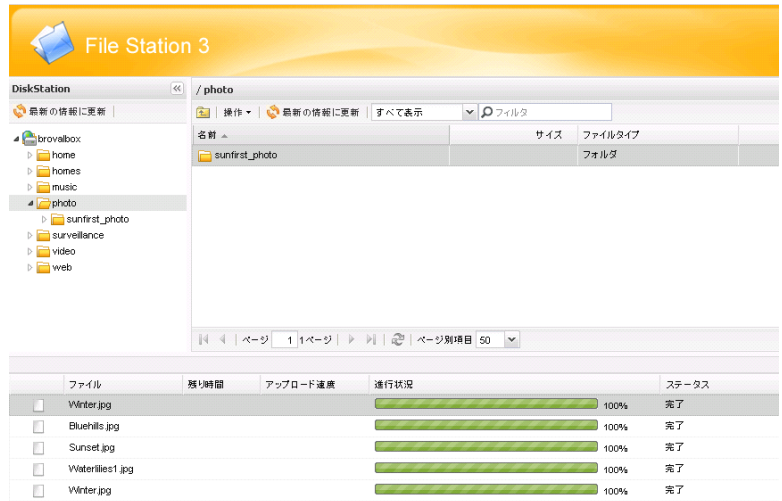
File Station 3

DiskStation

最新の情報に更新

brovalbox
home
homes
music
photo
sunfirst_photo
surveillance
video
web

/ photo

操作 ▾ | 最新の情報に更新 | すべて表示 | フィルタ

| 名前 ▲ | サイズ | ファイルタイプ |
|---|---|---|
| sunfirst_photo | | フォルダ |

ページ 1 1ページ | ページ別項目 50

| ファイル | 残り時間 | アップロード速度 | 進行状況 | ステータス |
|---|---|---|---|---|
| Winter.jpg | | | 100% | 完了 |
| Bluehills.jpg | | | 100% | 完了 |
| Sunset.jpg | | | 100% | 完了 |
| Waterlilies1.jpg | | | 100% | 完了 |
| Winter.jpg | | | 100% | 完了 |